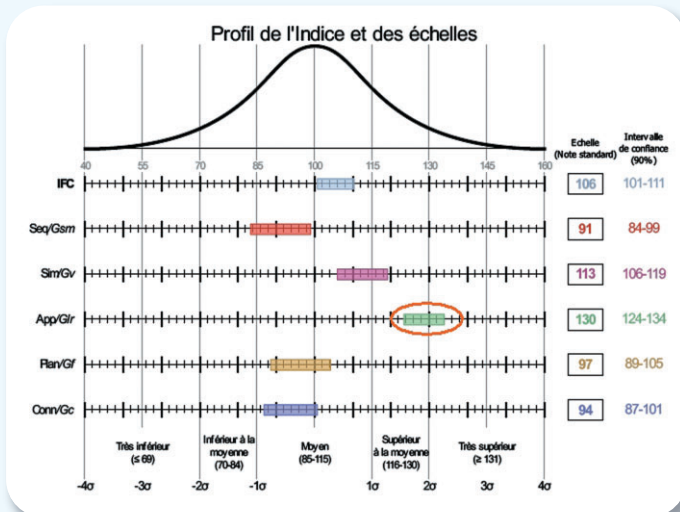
Profil de l'Indice et des échelles

40 55 70 85 100 115 130 145 160

Echelle (Note standard)

Intervalle de confiance (90%)

| | Echelle (Note standard) | Intervalle de confiance (90%) |
|---|---|---|
| IFC | 106 | 101-111 |
| Seq/Gsm | 91 | 84-99 |
| Sim/Gv | 113 | 106-119 |
| App/Glr | 130 | 124-134 |
| Plan/Gf | 97 | 89-105 |
| Conn/Gc | 94 | 87-101 |

Très inférieur (≤ 69)

Inférieur à la moyenne (70-84)

Moyen (85-115)

Supérieur à la moyenne (116-130)

Très supérieur (≥ 131)

-4σ -3σ -2σ -1σ 1σ 2σ 3σ 4σ